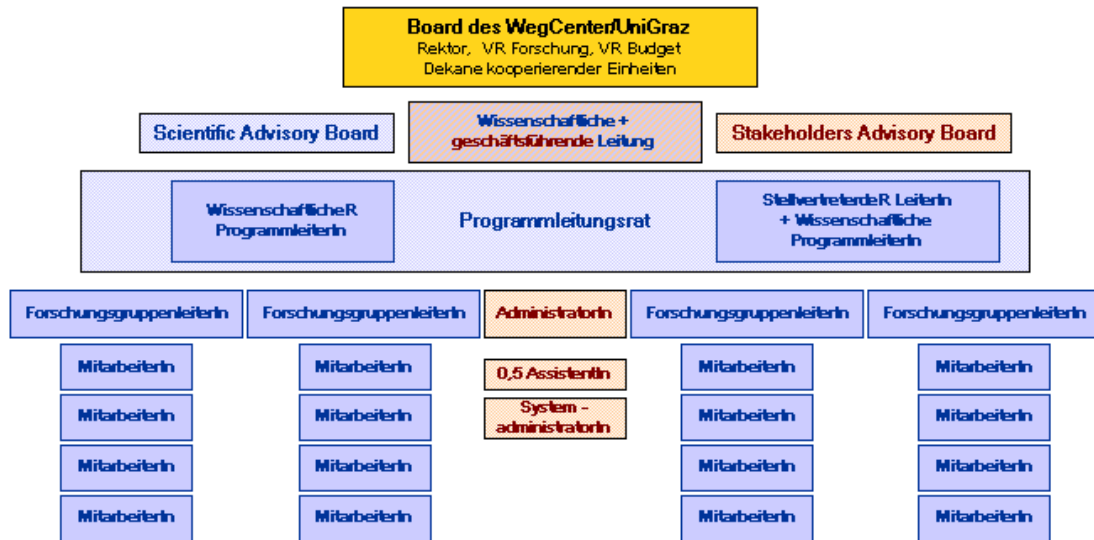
Board des WegCenter/UniGraz
Rektor, VR Forschung, VR Budget
Dekane kooperierender Einheiten

Scientific Advisory Board

Wissenschaftliche + geschäftsführende Leitung

Stakeholders Advisory Board

WissenschaftlicheR ProgrammleiterIn

Programmleitungsrat

StellvertretendeR LeiterIn + Wissenschaftliche ProgrammleiterIn

ForschungsgruppenleiterIn

MitarbeiterIn

MitarbeiterIn

MitarbeiterIn

MitarbeiterIn

ForschungsgruppenleiterIn

MitarbeiterIn

MitarbeiterIn

MitarbeiterIn

MitarbeiterIn

AdministratorIn

0,5 AssistentIn

System - administratorIn

ForschungsgruppenleiterIn

MitarbeiterIn

MitarbeiterIn

MitarbeiterIn

MitarbeiterIn

ForschungsgruppenleiterIn

MitarbeiterIn

MitarbeiterIn

MitarbeiterIn

MitarbeiterIn